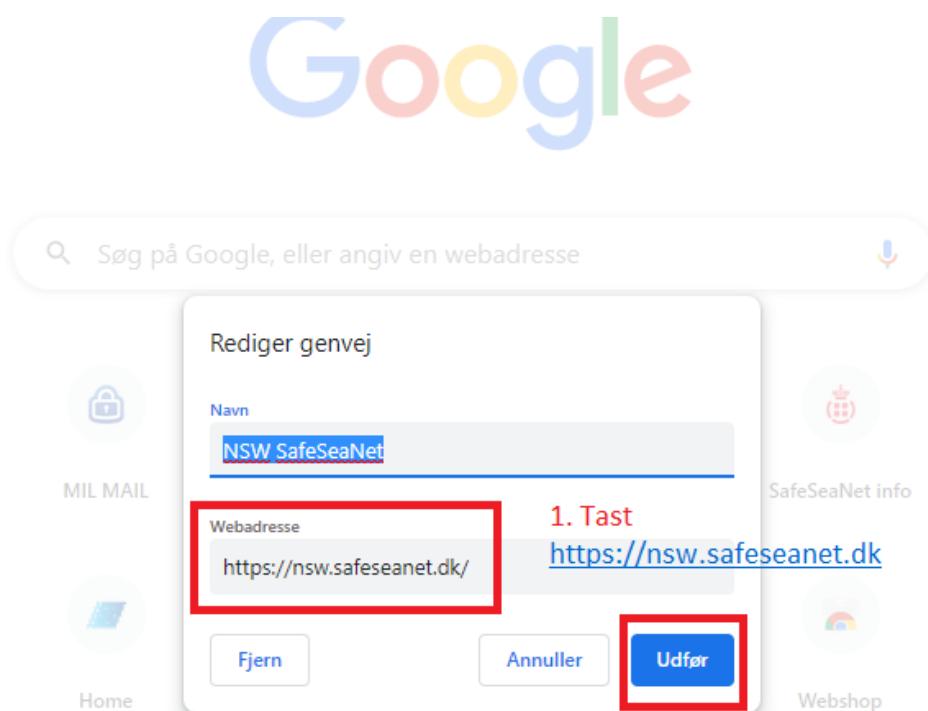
Google

Søg på Google, eller angiv en webadresse

Rediger genvej

Navn

NSW SafeSeaNet

MIL MAIL

SafeSeaNet info

Webadresse

https://nsw.safeseanet.dk/

1. Tast https://nsw.safeseanet.dk

Fjern

Annuller

Udfør

Home

Webshop